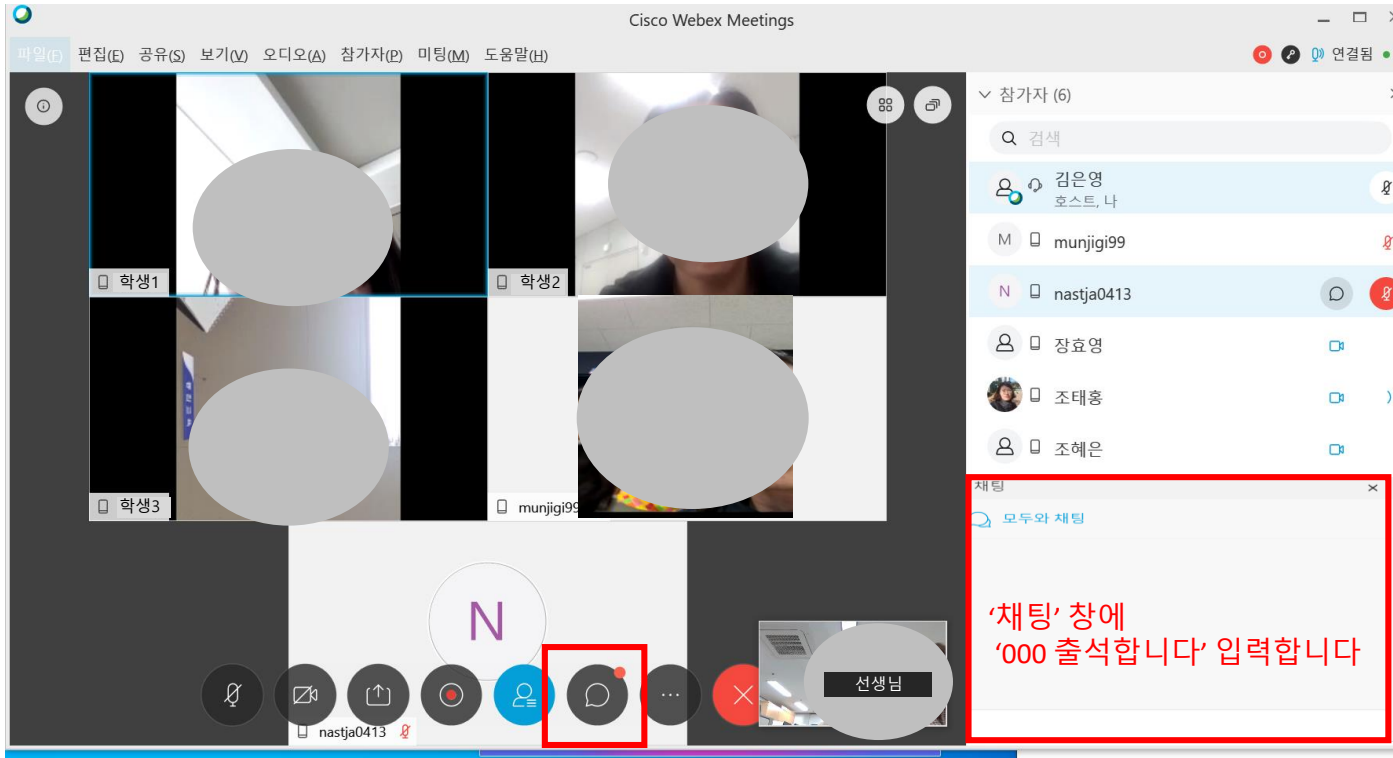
Cisco Webex Meetings

파일(F) 편집(E) 공유(S) 보기(V) 오디오(A) 참가자(P) 미팅(M) 도움말(H)

연결됨

학생1
학생2
학생3
munjigi99
N
nastja0413
선생님

참가자 (6)
검색
김은영
호스트, 나
munjigi99
nastja0413
장효영
조태홍
조혜은

채팅
모두와 채팅

'채팅' 창에
'000 출석합니다' 입력합니다